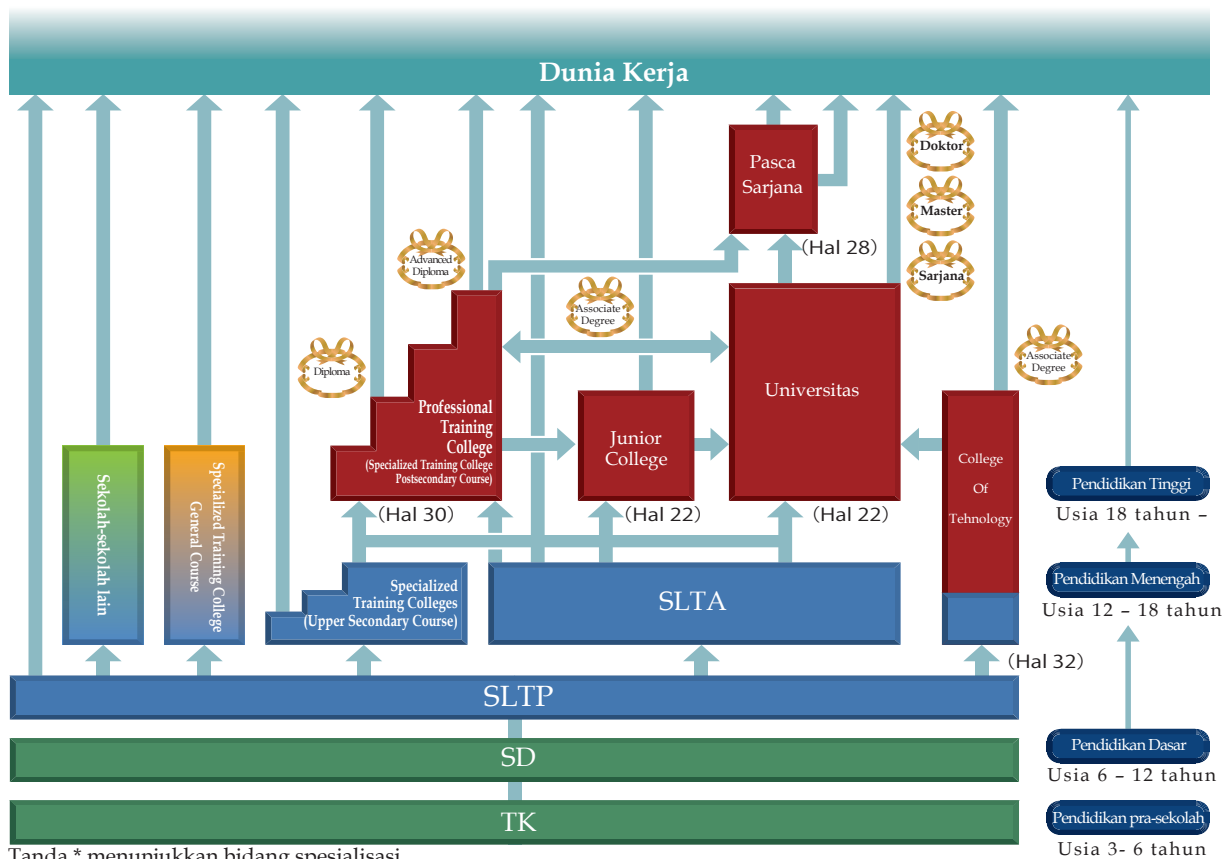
Dunia Kerja

Pasca Sarjana

Doktor

Master

Sarjana

(Hal 28)

Advanced Diploma

Associate Degree

Diploma

Professional Training College
(Specialized Training College Postsecondary Course)

Junior College

Universitas

Associate Degree

College Of Tehnology

(Hal 30)

(Hal 22)

(Hal 22)

Sekolah-sekolah lain

Specialized Training College General Course

Specialized Training Colleges (Upper Secondary Course)

SLTA

(Hal 32)

Pendidikan Tinggi
Usia 18 tahun –

Pendidikan Menengah
Usia 12 – 18 tahun

SLTP

SD

Pendidikan Dasar
Usia 6 – 12 tahun

TK

Pendidikan pra-sekolah
Usia 3- 6 tahun

Tanda * menunjukkan bidang spesialisasi